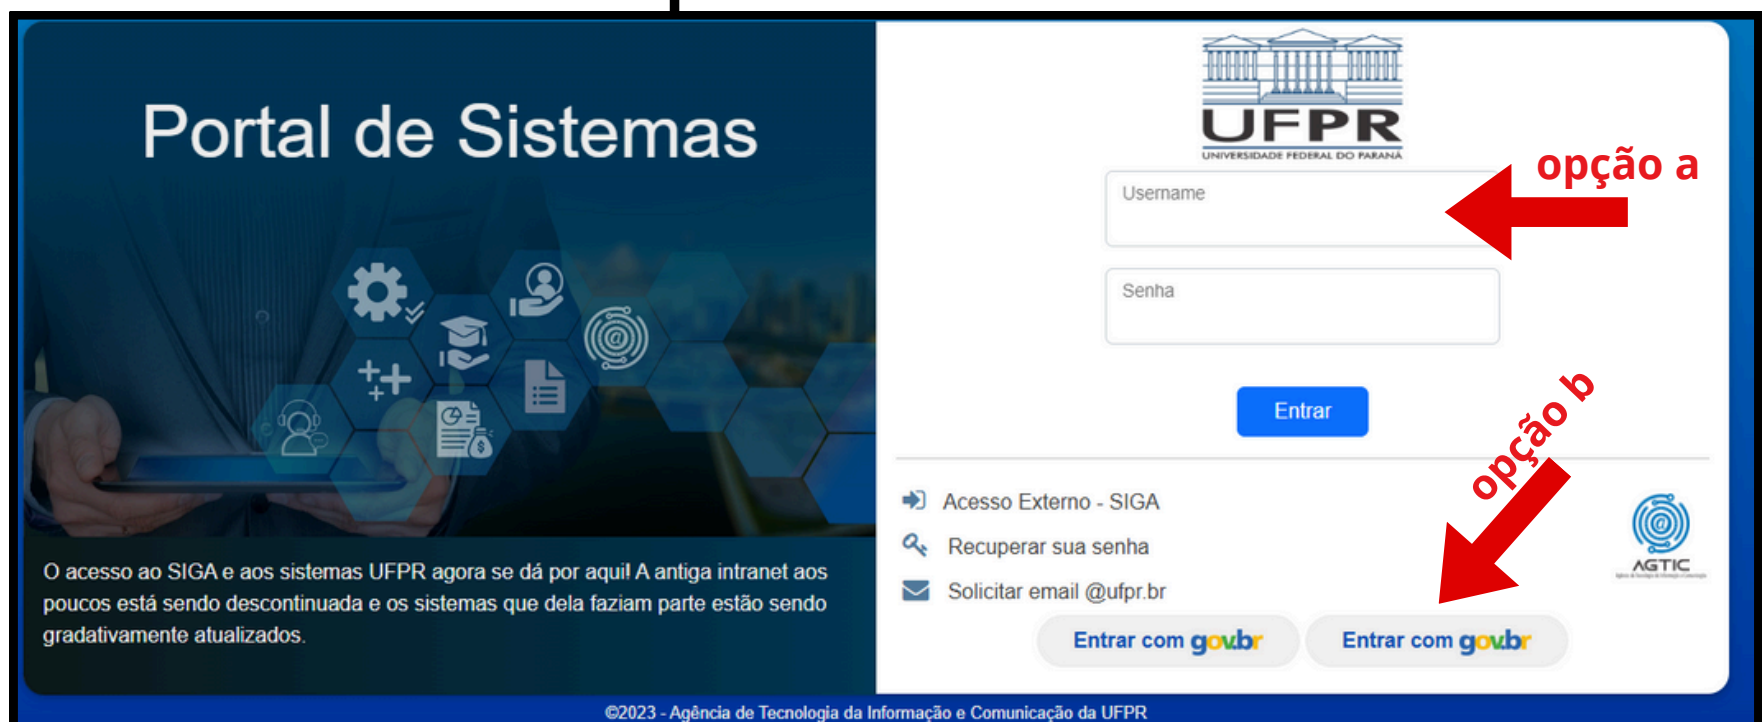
Portal de Sistemas

O acesso ao SIGA e aos sistemas UFPR agora se dá por aqui! A antiga intranet aos poucos está sendo descontinuada e os sistemas que dela faziam parte estão sendo gradativamente atualizados.

UFPR
UNIVERSIDADE FEDERAL DO PARANÁ

opção a

Username

Senha

Entrar

opção b

Acesso Externo - SIGA

Recuperar sua senha

Solicitar email @ufpr.br

AGTIC

Entrar com gov.br

Entrar com gov.br

©2023 - Agência de Tecnologia da Informação e Comunicação da UFPR